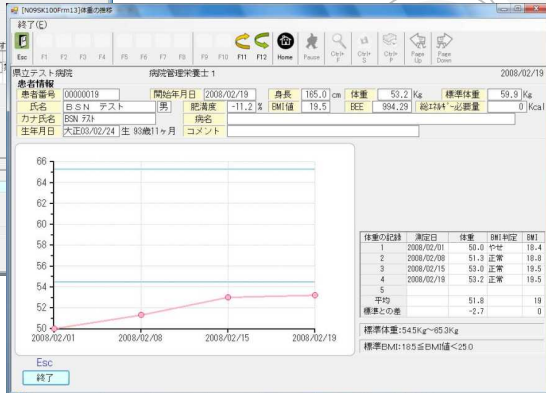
[N09SK100Frm13]体重力推移

終了(E)

Esc F1 F2 F3 F4 F5 F6 F7 F8 F9 F10 F11 F12 Home Pause Ctrl+P Ctrl+S Ctrl+C Page Up Page Down

県立テスト病院　病院管理栄養士１　2008/02/19

患者情報

| 患者番号 | 00000019 | 開始年月日 | 2008/02/19 | 身長 | 165.0 cm | 体重 | 53.2 Kg | 標準体重 | 59.9 Kg |
|---|---|---|---|---|---|---|---|---|---|
| 氏名 | ＢＳＮ　テスト | 男 | 肥満度 | -11.2 % | BMI値 | 19.5 | BEE | 994.29 | 総ｴﾈﾙｷﾞｰ必要量 | 0 Kcal |
| カナ氏名 | BSN ﾃｽﾄ | 病名 | | | | | | | |
| 生年月日 | 大正03/02/24 生 93歳11ヶ月 | コメント | | | | | | | |

66
64
62
60
58
56
54
52
50
2008/02/01　2008/02/08　2008/02/15　2008/02/19

| 体重の記録 | 測定日 | 体重 | BMI判定 | BMI |
|---|---|---|---|---|
| 1 | 2008/02/01 | 50.0 | やせ | 18.4 |
| 2 | 2008/02/08 | 51.3 | 正常 | 18.8 |
| 3 | 2008/02/15 | 53.0 | 正常 | 19.5 |
| 4 | 2008/02/19 | 53.2 | 正常 | 19.5 |
| 5 | | | | |
| 平均 | | 51.8 | | 19 |
| 標準との差 | | -2.7 | | 0 |

標準体重:545Kg〜653Kg

標準BMI:185≦BMI値<25.0

Esc
終了